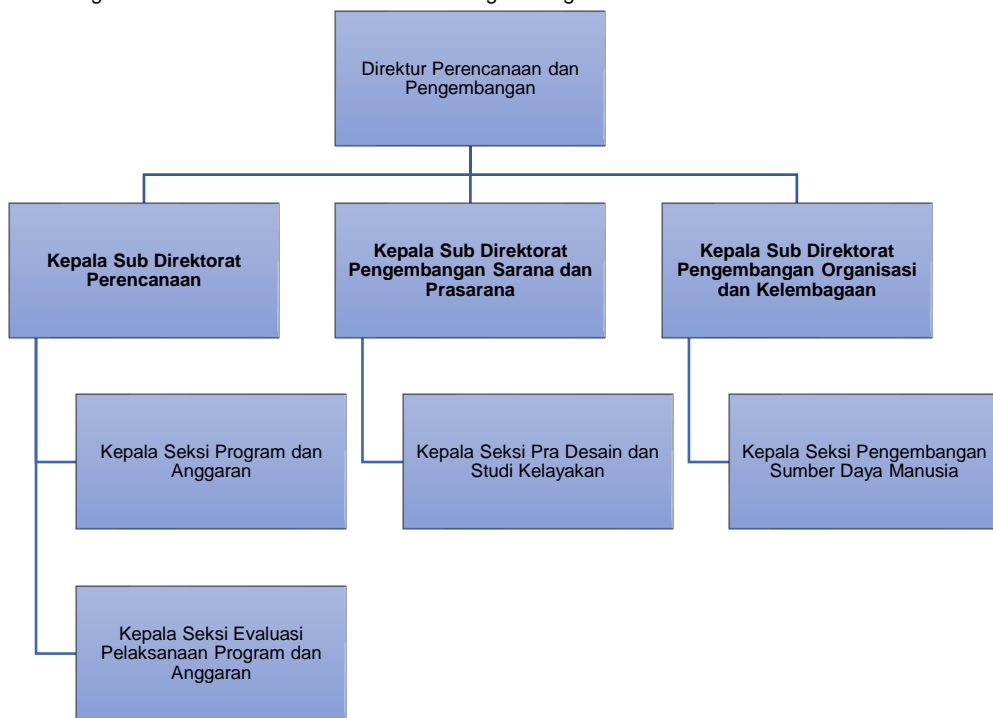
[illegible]

Direktur Perencanaan dan Pengembangan

Kepala Sub Direktorat Perencanaan

Kepala Sub Direktorat Pengembangan Sarana dan Prasarana

Kepala Sub Direktorat Pengembangan Organisasi dan Kelembagaan

Kepala Seksi Program dan Anggaran

Kepala Seksi Pra Desain dan Studi Kelayakan

Kepala Seksi Pengembangan Sumber Daya Manusia

Kepala Seksi Evaluasi Pelaksanaan Program dan Anggaran